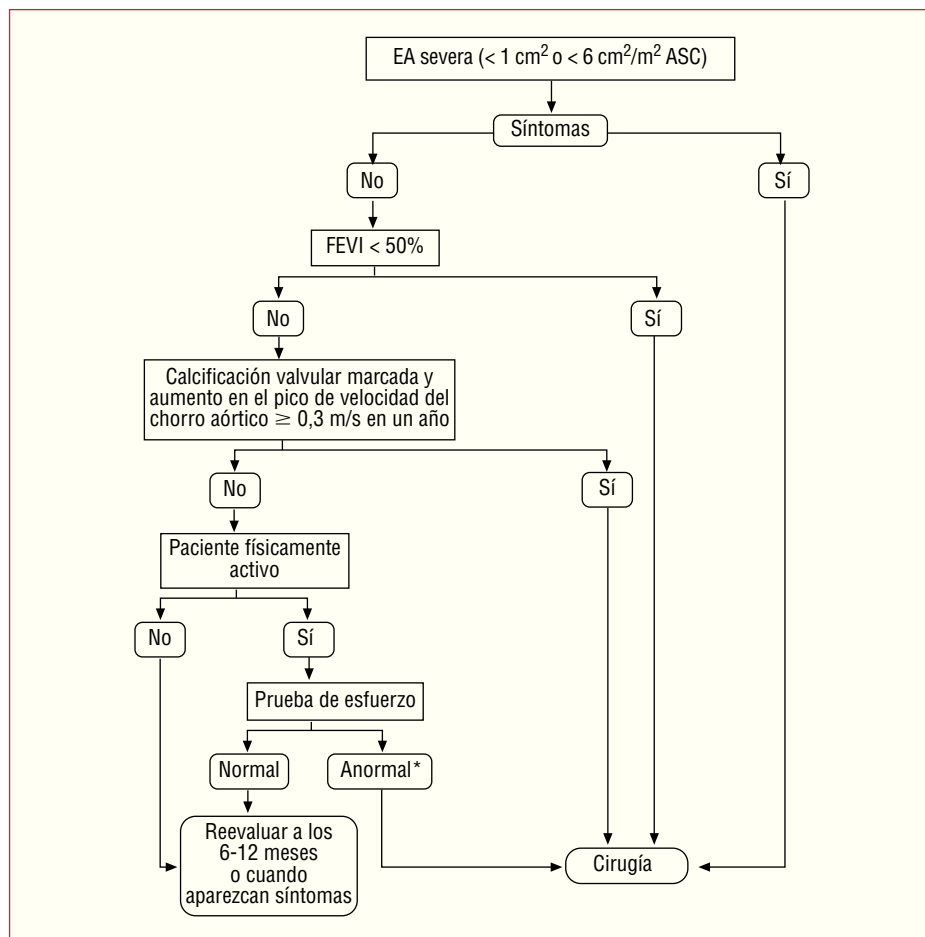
EA severa (< 1 $cm^2$ o < 6 $cm^2/m^2$ ASC)

Síntomas

No

Sí

FEVI < 50%

No

Sí

Calcificación valvular marcada y aumento en el pico de velocidad del chorro aórtico $\geq$ 0,3 m/s en un año

No

Sí

Paciente físicamente activo

No

Sí

Prueba de esfuerzo

Normal

Anormal*

Reevaluar a los 6-12 meses o cuando aparezcan síntomas

Cirugía